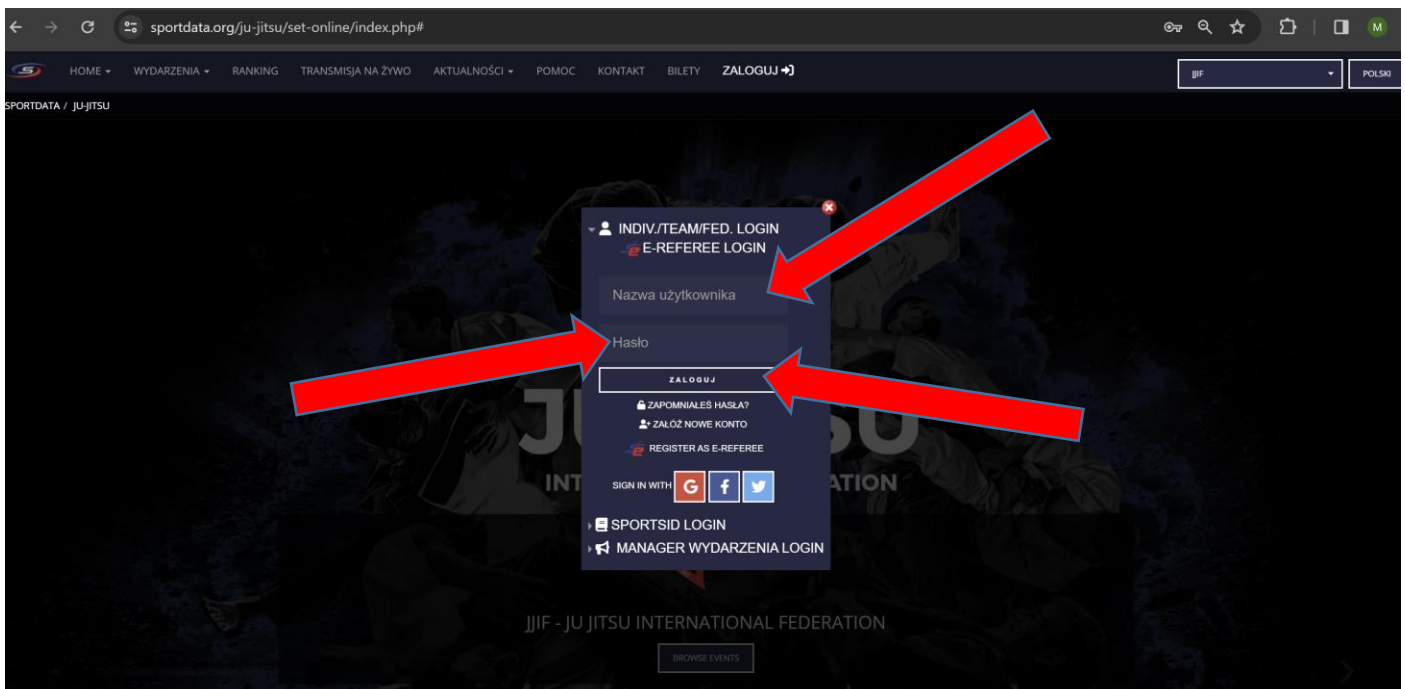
sportdata.org/ju-jitsu/set-online/index.php#

M

HOME ▾ WYDARZENIA ▾ RANKING TRANSMISJA NA ŻYWO AKTUALNOŚCI ▾ POMOC KONTAKT BILETY ZALOGUJ

JJIF

POLSKI

SPORTDATA / JU-JITSU

INDIV./TEAM/FED. LOGIN

E-REFEREE LOGIN

Nazwa użytkownika

Hasło

ZALOGUJ

ZAPOMNIAŁEŚ HASŁA?

ZAŁÓŻ NOWE KONTO

REGISTER AS E-REFEREE

SIGN IN WITH

SPORTSID LOGIN

MANAGER WYDARZENIA LOGIN

JU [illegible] SU

INT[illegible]ATION

JJIF - JU JITSU INTERNATIONAL FEDERATION

BROWSE EVENTS